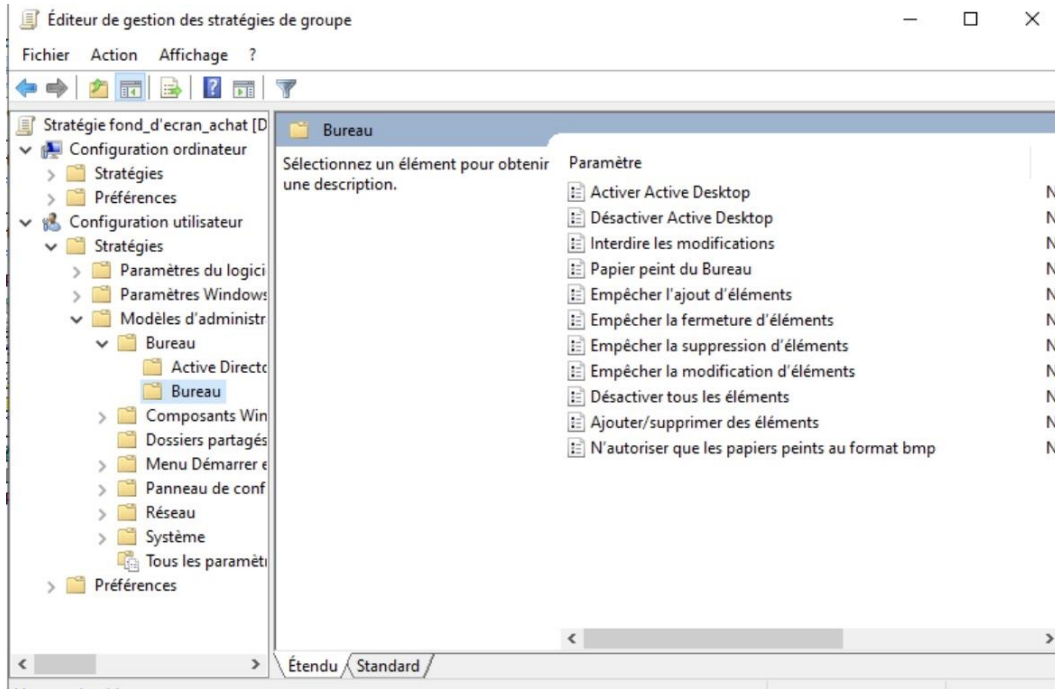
Éditeur de gestion des stratégies de groupe

Fichier Action Affichage ?

Stratégie fond_d'ecran_achat [D
Configuration ordinateur
Stratégies
Préférences
Configuration utilisateur
Stratégies
Paramètres du logici
Paramètres Windows
Modèles d'administr
Bureau
Active Directo
Bureau
Composants Win
Dossiers partagés
Menu Démarrer e
Panneau de conf
Réseau
Système
Tous les paramètı
Préférences

Bureau

Sélectionnez un élément pour obtenir une description.

Paramètre
Activer Active Desktop
Désactiver Active Desktop
Interdire les modifications
Papier peint du Bureau
Empêcher l'ajout d'éléments
Empêcher la fermeture d'éléments
Empêcher la suppression d'éléments
Empêcher la modification d'éléments
Désactiver tous les éléments
Ajouter/supprimer des éléments
N'autoriser que les papiers peints au format bmp

N
N
N
N
N
N
N
N
N
N
N

Étendu Standard